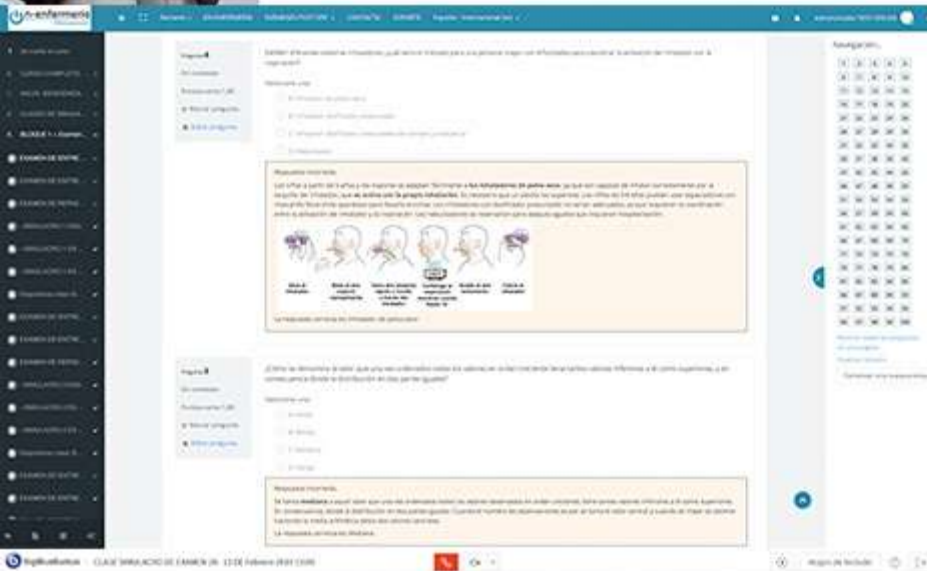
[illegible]

Pregunta 4
Sin contestar
Puntúa como 1,00
Marcar pregunta
Editar pregunta

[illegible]

Seleccione una:
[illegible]
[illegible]
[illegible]
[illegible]

Respuesta incorrecta.
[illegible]

La respuesta correcta es: Inhalador de polvo seco

Pregunta 5
Sin contestar
Puntúa como 1,00
Marcar pregunta
Editar pregunta

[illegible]

Seleccione una:
a. Moda
b. Media
c. Mediana
d. Rango

Respuesta incorrecta.
Se llama mediana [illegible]

La respuesta correcta es: Mediana

Navegación
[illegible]

CLASE SIMULACRO DE EXAMEN 26 · 13 de Febrero 2020 13:00